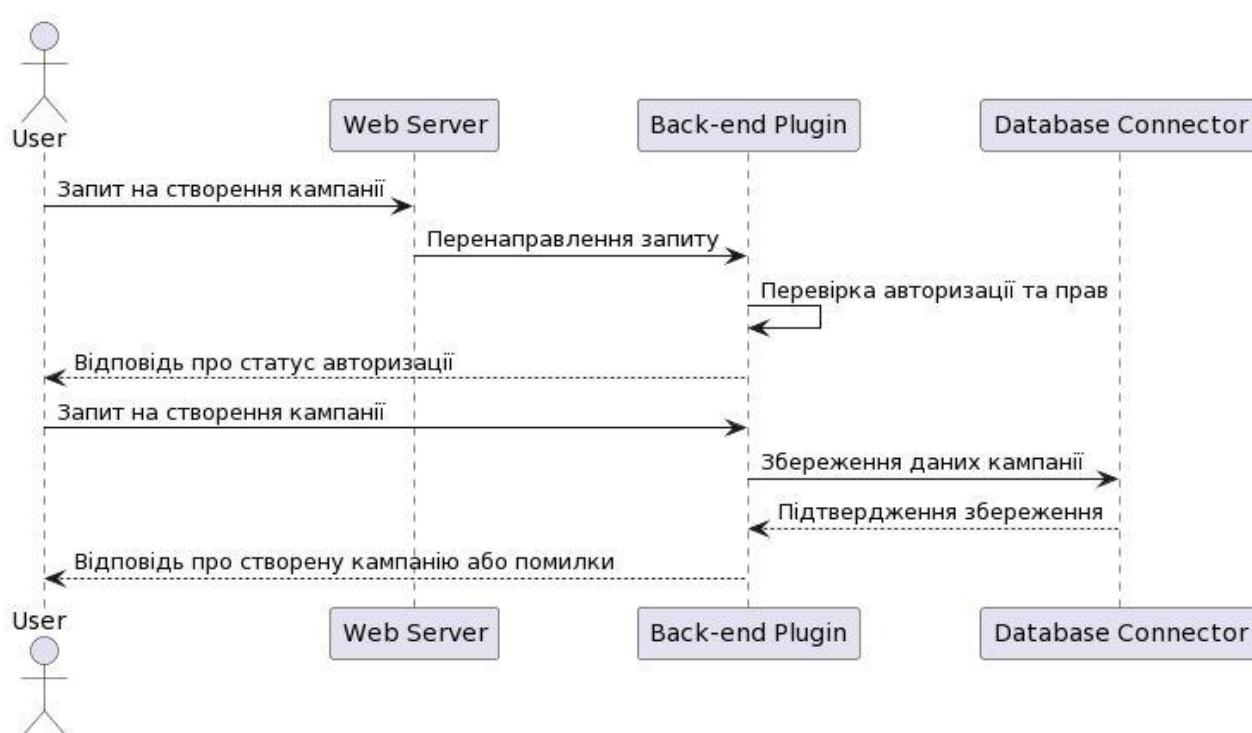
User

Web Server

Back-end Plugin

Database Connector

Запит на створення кампанії

Перенаправлення запиту

Перевірка авторизації та прав

Відповідь про статус авторизації

Запит на створення кампанії

Збереження даних кампанії

Підтвердження збереження

Відповідь про створену кампанію або помилки

User

Web Server

Back-end Plugin

Database Connector